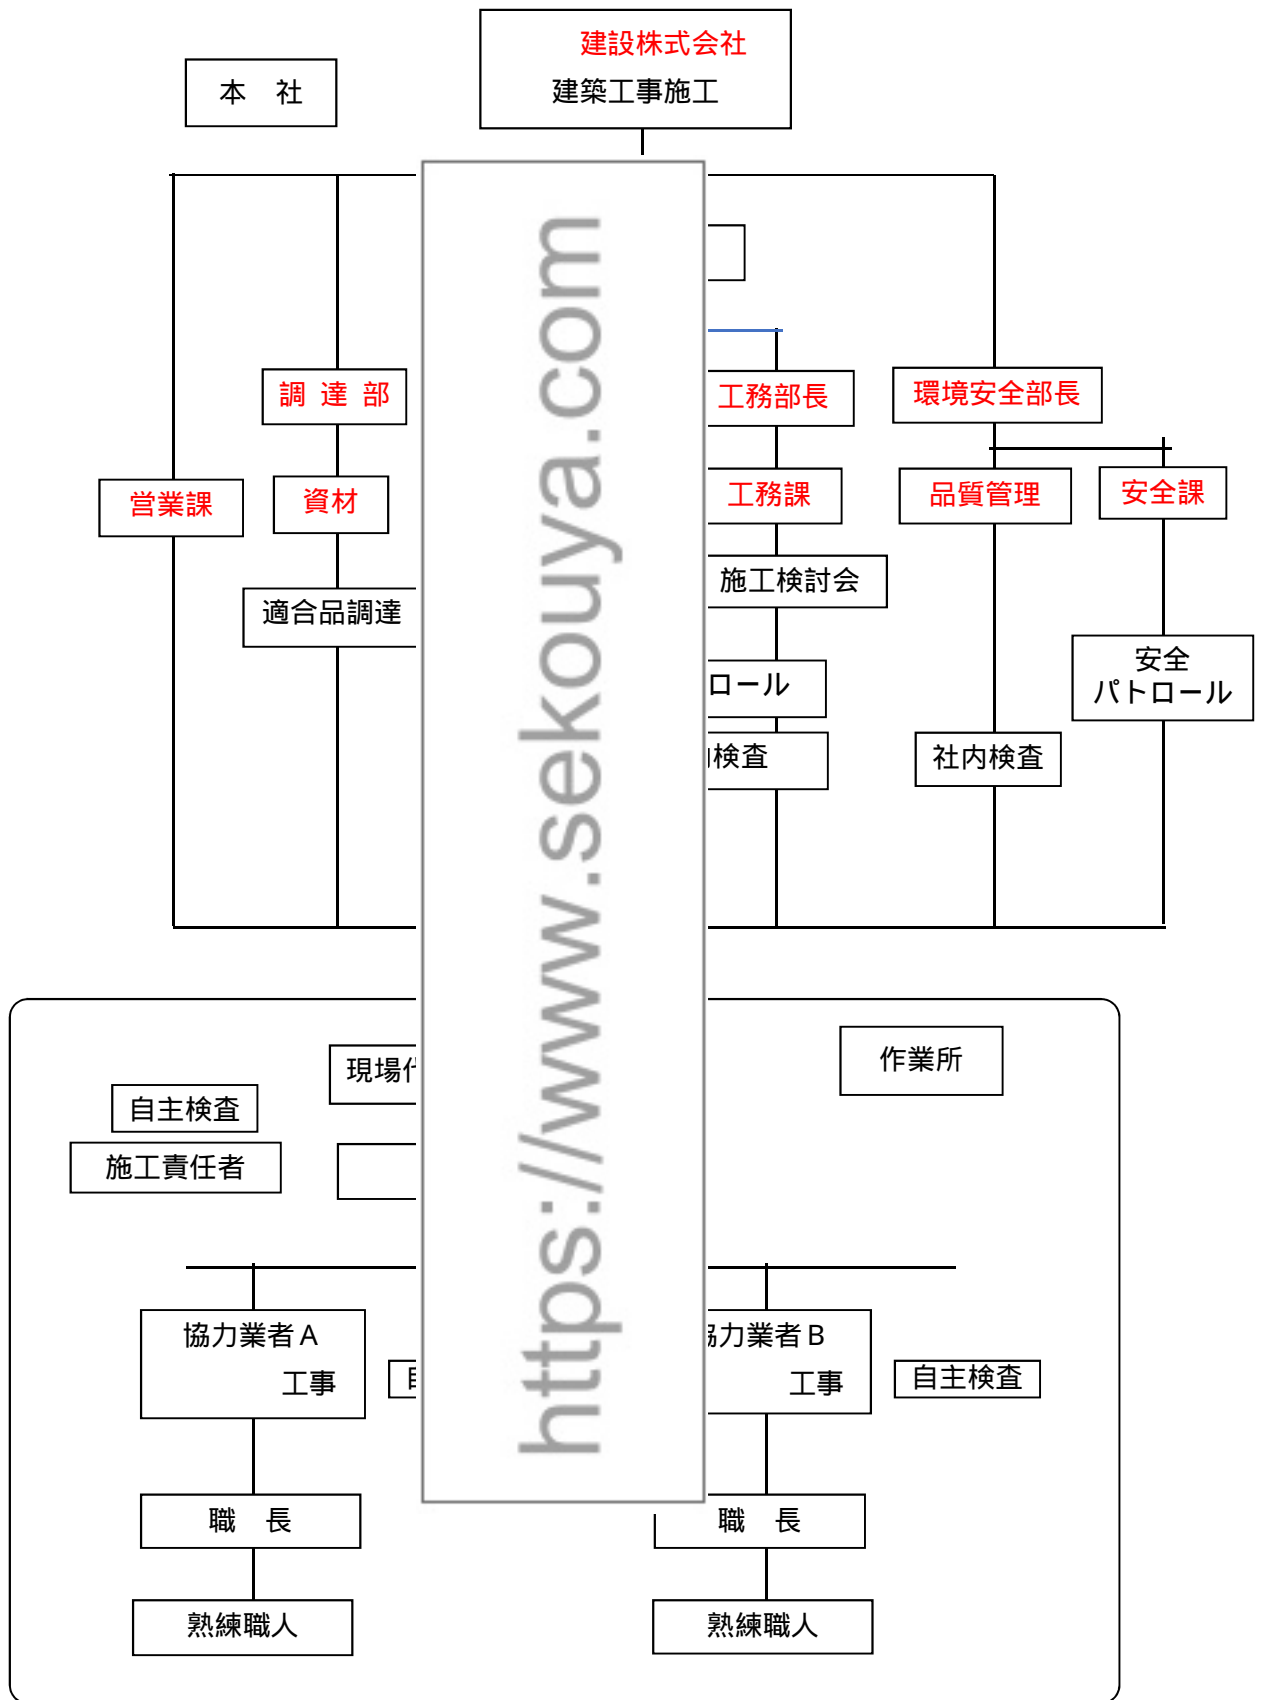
建設株式会社
建築工事施工

本　社

調　達　部

工務部長

環境安全部長

営業課

資材

工務課

品質管理

安全課

適合品調達

施工検討会

ロール

安全
パトロール

検査

社内検査

https://www.sekouya.com

現場

作業所

自主検査

施工責任者

協力業者Ａ
工事

協力業者Ｂ
工事

自主検査

職　長

職　長

熟練職人

熟練職人